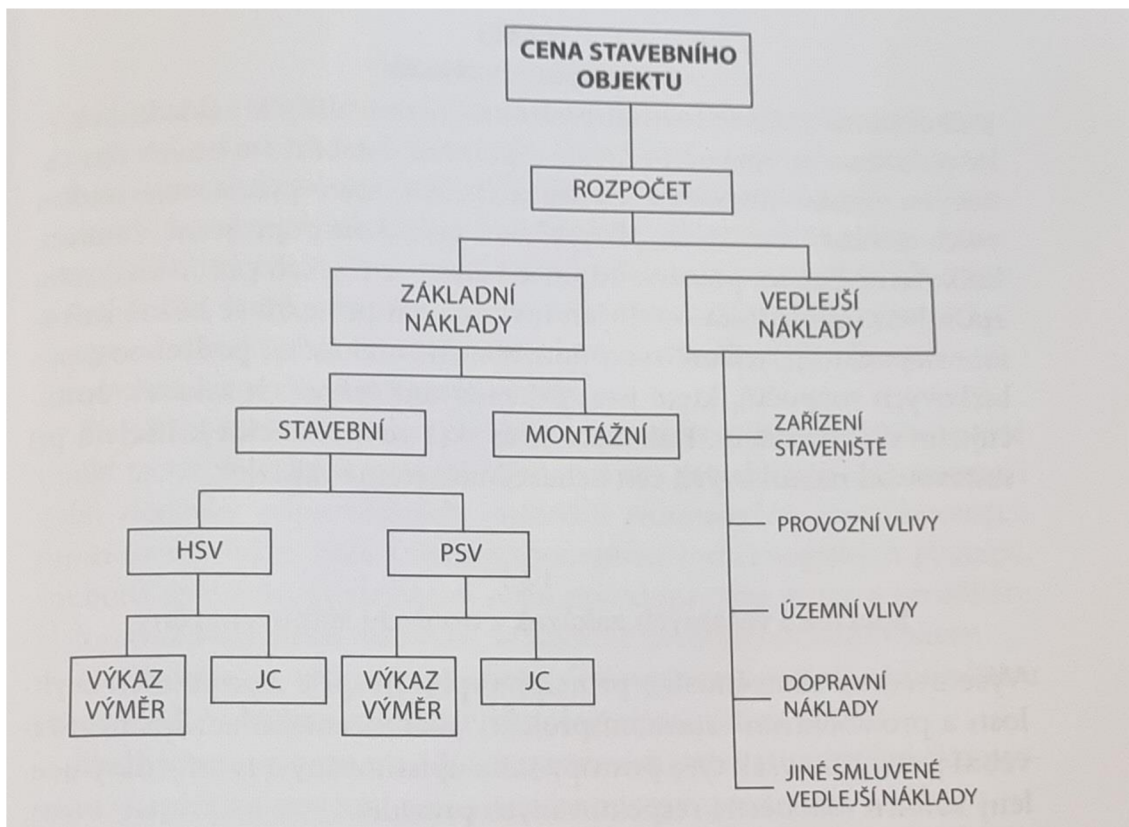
CENA STAVEBNÍHO OBJEKTU

ROZPOČET

ZÁKLADNÍ NÁKLADY

VEDLEJŠÍ NÁKLADY

STAVEBNÍ

MONTÁŽNÍ

HSV

PSV

VÝKAZ VÝMĚR

JC

VÝKAZ VÝMĚR

JC

ZAŘÍZENÍ STAVENIŠTĚ

PROVOZNÍ VLIVY

ÚZEMNÍ VLIVY

DOPRAVNÍ NÁKLADY

JINÉ SMLUVENÉ VEDLEJŠÍ NÁKLADY